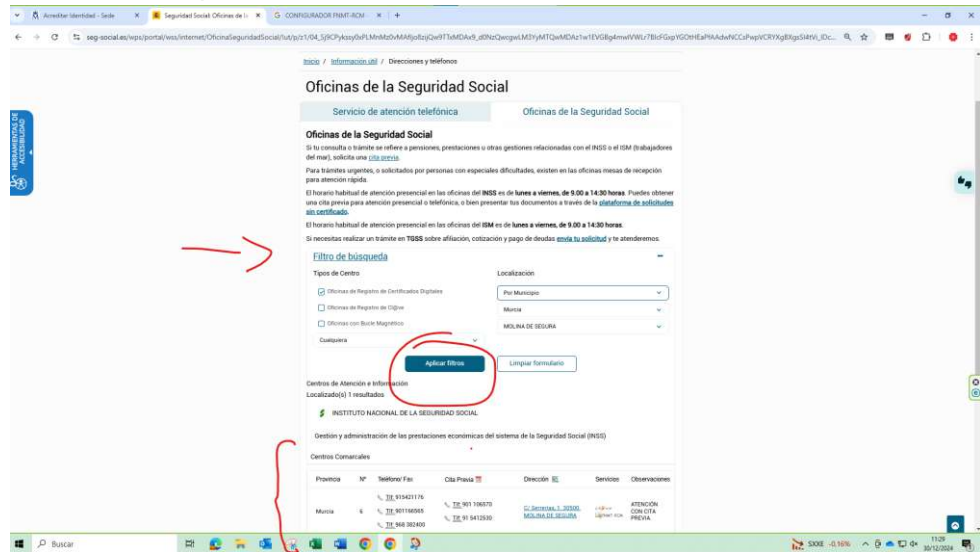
Acreditar Identidad - Sede ×
Seguridad Social: Oficinas de la ×
CONFIGURADOR PNMT-RCM ×
+

seg-social.es/wps/portal/wss/internet/OficinaSeguridadSocial/!ut/p/z1/04_Sj9CPykssy0xPLMnMz0vMAfIjo8zijQw9T1eMDAx9_d0NzQwcgwLM3YyMTQwMDAz1w1EVGBg4mwlVWLr7BlcFGxpYGOtHEaPIAAdwNCCsPwpVCRYXgBXgsSi4tVi_lDc...

HERRAMIENTAS DE ACCESIBILIDAD

Inicio / Información útil / Direcciones y teléfonos

Oficinas de la Seguridad Social

Servicio de atención telefónica | Oficinas de la Seguridad Social

Oficinas de la Seguridad Social

Si tu consulta o trámite se refiere a pensiones, prestaciones u otras gestiones relacionadas con el INSS o el ISM (trabajadores del mar), solicita una cita previa.

Para trámites urgentes, o solicitados por personas con especiales dificultades, existen en las oficinas mesas de recepción para atención rápida.

El horario habitual de atención presencial en las oficinas del INSS es de lunes a viernes, de 9.00 a 14:30 horas. Puedes obtener una cita previa para atención presencial o telefónica, o bien presentar tus documentos a través de la plataforma de solicitudes sin certificado.

El horario habitual de atención presencial en las oficinas del ISM es de lunes a viernes, de 9.00 a 14:30 horas.

Si necesitas realizar un trámite en TGSS sobre afiliación, cotización y pago de deudas envía tu solicitud y te atenderemos.

Filtro de búsqueda

Tipos de Centro

Oficinas de Registro de Certificados Digitales

Oficinas de Registro de Cl@ve

Oficinas con Bucle Magnético

Cualquiera

Localización

Por Municipio

Murcia

MOLINA DE SEGURA

Aplicar filtros

Limpiar formulario

Centros de Atención e Información

Localizado(s) 1 resultados

INSTITUTO NACIONAL DE LA SEGURIDAD SOCIAL

Gestión y administración de las prestaciones económicas del sistema de la Seguridad Social (INSS)

Centros Comarcales

| Provincia | Nº | Teléfono/ Fax | Cita Previa | Dirección | Servicios | Observaciones |
|---|---|---|---|---|---|---|
| Murcia | 6 | Tlf: 915421176<br>Tlf: 901166565<br>Tlf: 968 382400 | Tlf: 901 106570<br>Tlf: 91 5412530 | C/ Serrerías, 1, 30500, MOLINA DE SEGURA | cl@ve | ATENCIÓN CON CITA PREVIA |

Buscar

SXXE -0.16%

11:29
30/12/2024